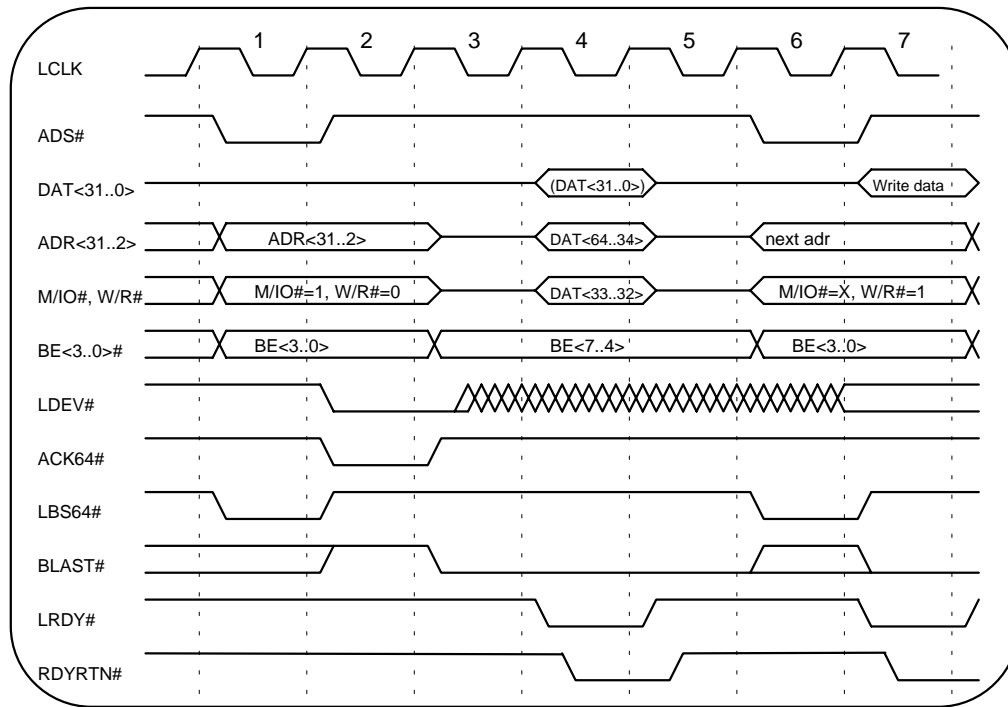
1
2
3
4
5
6
7

LCLK
ADS#
DAT<31..0>
(DAT<31..0>)
Write data
ADR<31..2>
ADR<31..2>
DAT<64..34>
next adr
M/IO#, W/R#
M/IO#=1, W/R#=0
DAT<33..32>
M/IO#=X, W/R#=1
BE<3..0>#
BE<3..0>
BE<7..4>
BE<3..0>
LDEV#
ACK64#
LBS64#
BLAST#
LRDY#
RDYRTN#